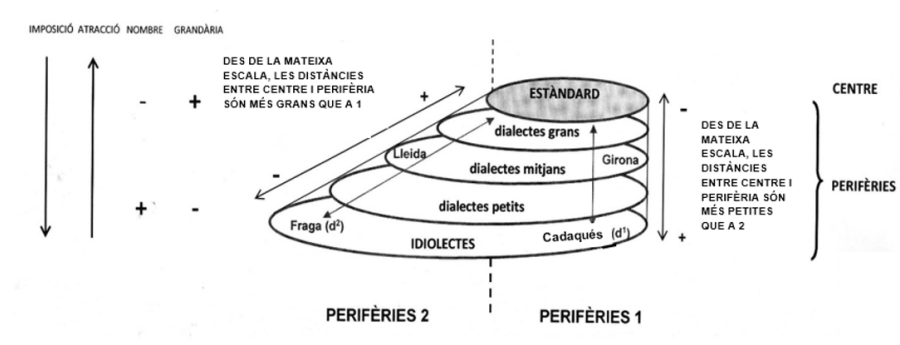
IMPOSICIÓ ATRACCIÓ NOMBRE GRANDÀRIA

DES DE LA MATEIXA ESCALA, LES DISTÀNCIES ENTRE CENTRE I PERIFÈRIA SÓN MÉS GRANS QUE A 1

- +

+

ESTÀNDARD

CENTRE

-

DES DE LA MATEIXA ESCALA, LES DISTÀNCIES ENTRE CENTRE I PERIFÈRIA SÓN MÉS PETITES QUE A 2

dialectes grans

Lleida

Girona

dialectes mitjans

-

PERIFÈRIES

+ -

dialectes petits

Fraga ($d^2$)

Cadaqués ($d^1$)

IDIOLECTES

+

PERIFÈRIES 2

PERIFÈRIES 1